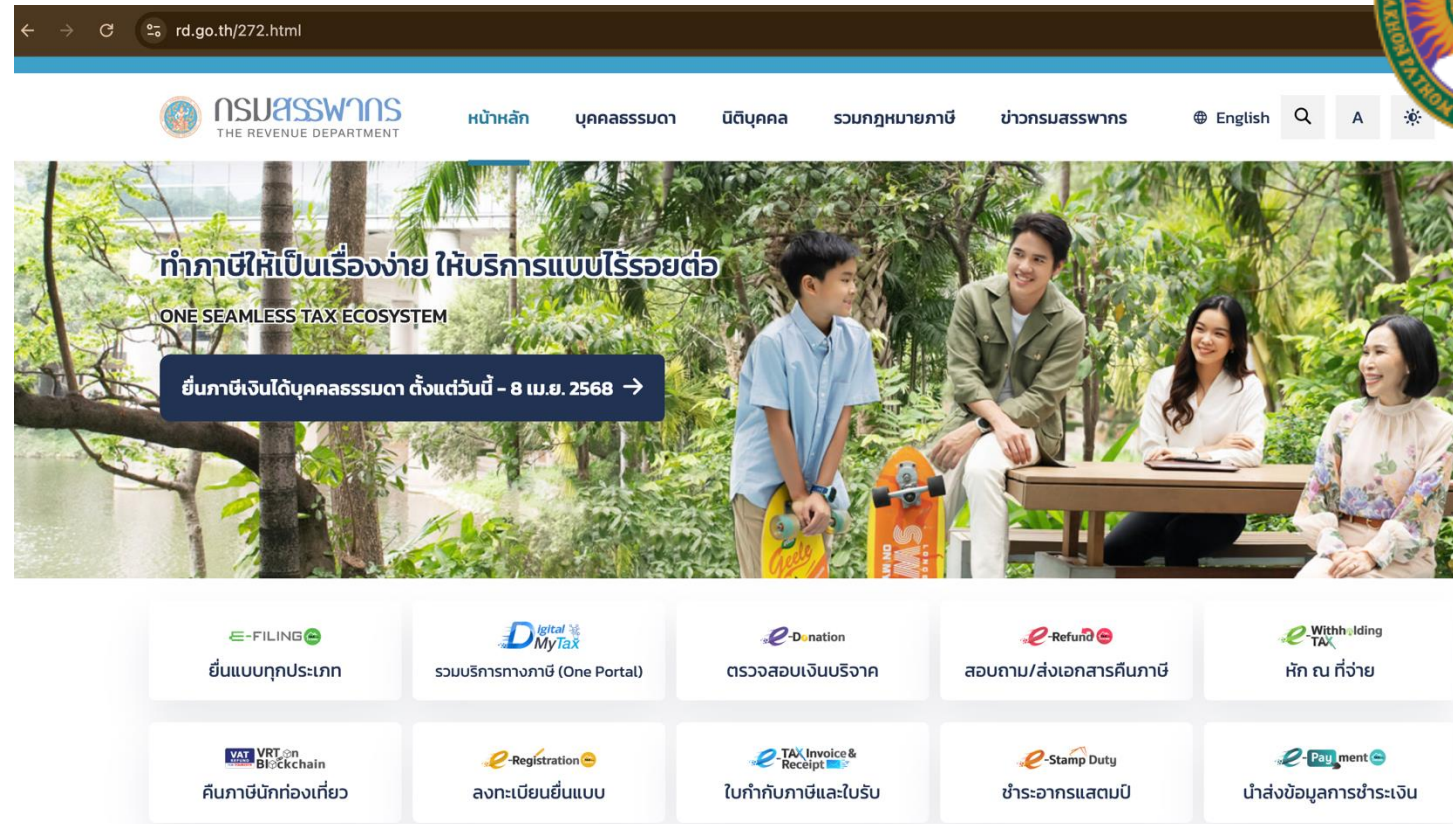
rd.go.th/272.html

กรมสรรพากร
THE REVENUE DEPARTMENT

หน้าหลัก บุคคลธรรมดา นิติบุคคล รวมกฎหมายภาษี ข่าวกรมสรรพากร English A

ทำภาษีให้เป็นเรื่องง่าย ให้บริการแบบไร้รอยต่อ
ONE SEAMLESS TAX ECOSYSTEM

ยื่นภาษีเงินได้บุคคลธรรมดา ตั้งแต่วันนี้ - 8 เม.ย. 2568 →

E-FILING
ยื่นแบบทุกประเภท

Digital MyTax
รวมบริการทางภาษี (One Portal)

e-Donation
ตรวจสอบเงินบริจาค

e-Refund
สอบถาม/ส่งเอกสารคืนภาษี

e-Withholding TAX
หัก ณ ที่จ่าย

VAT REFUND VRT on Blockchain
คืนภาษีนักท่องเที่ยว

e-Registration
ลงทะเบียนยื่นแบบ

e-TAX Invoice & Receipt
ใบกำกับภาษีและใบรับ

e-Stamp Duty
ชำระอากรแสตมป์

e-Payment
นำส่งข้อมูลการชำระเงิน